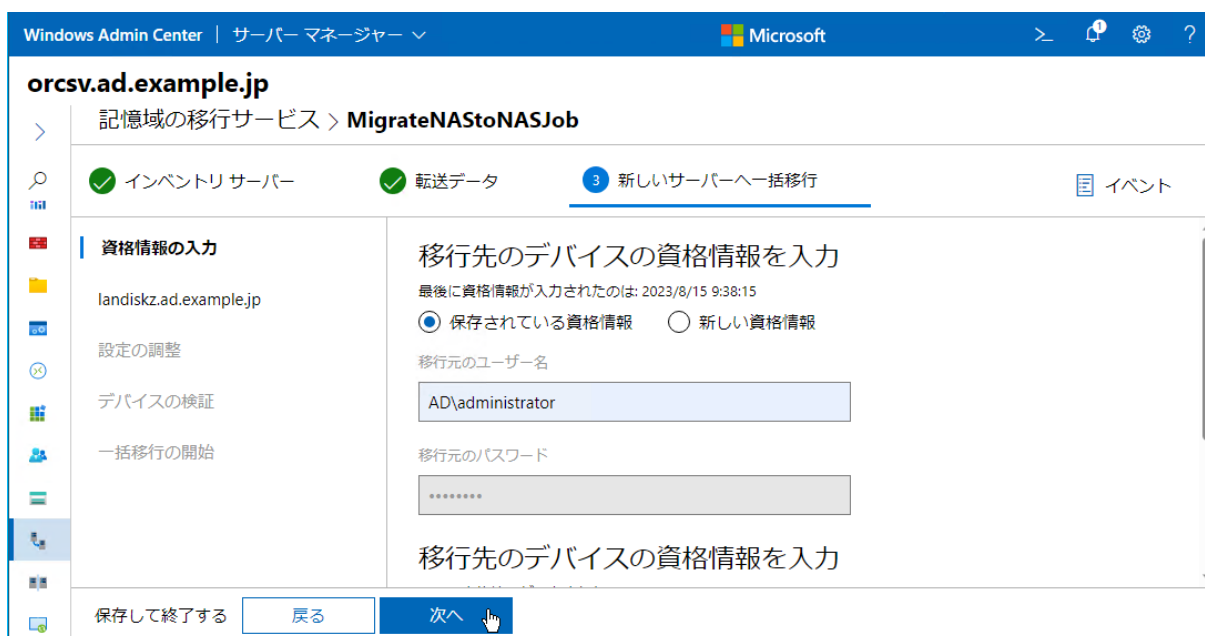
Windows Admin Center | サーバー マネージャー ∨

Microsoft

1

orcsv.ad.example.jp

記憶域の移行サービス > MigrateNAStoNASJob

インベントリ サーバー

転送データ

3 新しいサーバーへ一括移行

イベント

資格情報の入力

landiskz.ad.example.jp

設定の調整

デバイスの検証

一括移行の開始

移行先のデバイスの資格情報を入力

最後に資格情報が入力されたのは: 2023/8/15 9:38:15

保存されている資格情報

新しい資格情報

移行元のユーザー名

AD\administrator

移行元のパスワード

••••••••

移行先のデバイスの資格情報を入力

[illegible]

保存して終了する

戻る

次へ